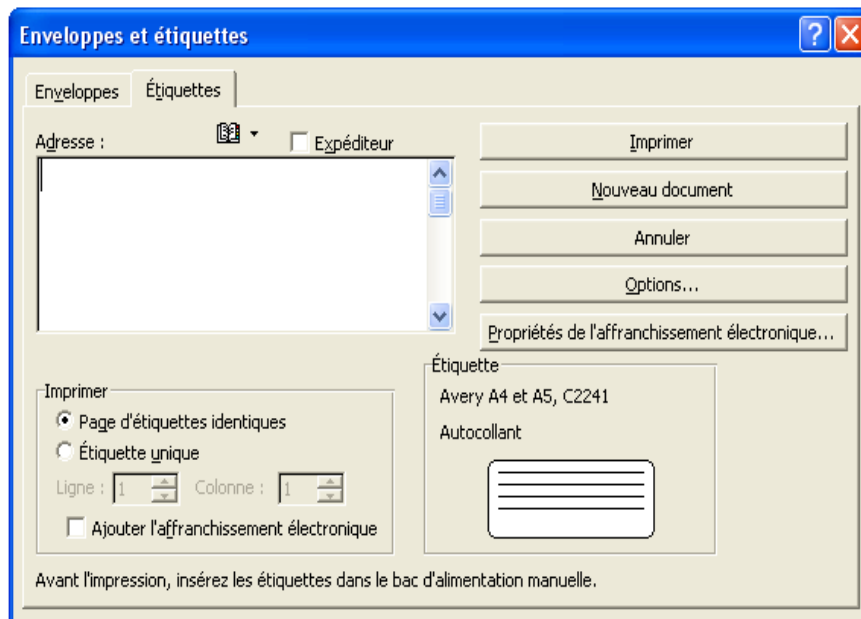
Enveloppes et étiquettes

Enveloppes
Étiquettes

Adresse :
Expéditeur

Imprimer
Nouveau document
Annuler
Options...
Propriétés de l'affranchissement électronique...

Imprimer
Page d'étiquettes identiques
Étiquette unique
Ligne : 1
Colonne : 1
Ajouter l'affranchissement électronique

Étiquette
Avery A4 et A5, C2241
Autocollant

Avant l'impression, insérez les étiquettes dans le bac d'alimentation manuelle.